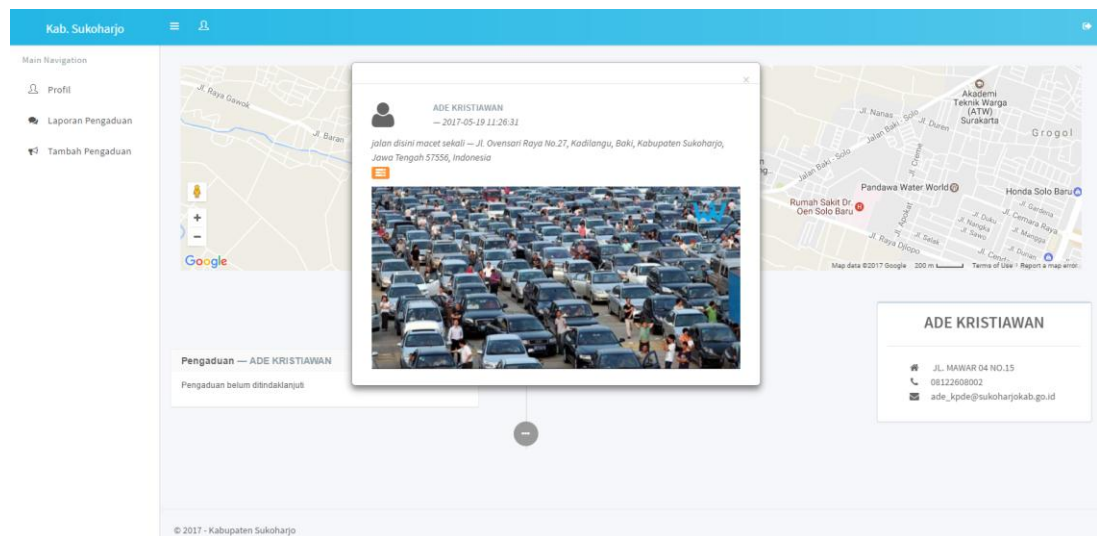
Kab. Sukoharjo

Main Navigation

Profil

Laporan Pengaduan

Tambah Pengaduan

Jl. Raya Gawok

Jl. Baran

Google

×

ADE KRISTIAWAN

— 2017-05-19 11:26:31

jalan disini macet sekali — Jl. Ovensari Raya No.27, Kadilangu, Baki, Kabupaten Sukoharjo, Jawa Tengah 57556, Indonesia

Akademi Teknik Warga (ATW) Surakarta

Grogol

Jl. Nanas

Jalan Baki - Solo

Jl. Duren

Pandawa Water World

Honda Solo Baru

Rumah Sakit Dr. Oen Solo Baru

Jl. Raya Dilopo

Map data ©2017 Google 200 m Terms of Use Report a map error

ADE KRISTIAWAN

JL. MAWAR 04 NO.15

08122608002

ade_kpde@sukoharjokab.go.id

Pengaduan — ADE KRISTIAWAN

Pengaduan belum ditindaklanjuti

© 2017 - Kabupaten Sukoharjo